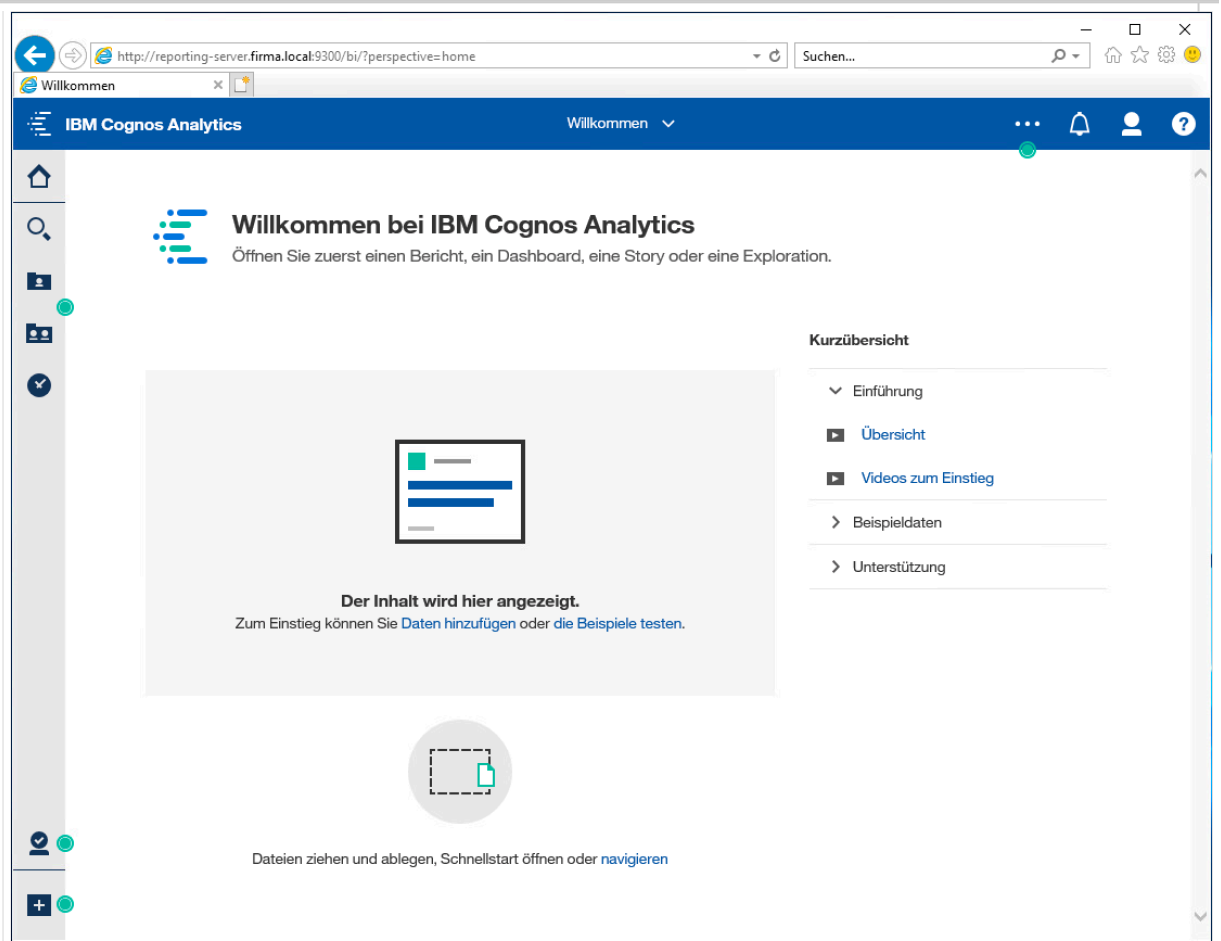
http://reporting-server.firma.local:9300/bi/?perspective=home

Suchen...

Willkommen

IBM Cognos Analytics

Willkommen

Willkommen bei IBM Cognos Analytics

Öffnen Sie zuerst einen Bericht, ein Dashboard, eine Story oder eine Exploration.

Kurzübersicht

Einführung

Übersicht

Videos zum Einstieg

Beispieldaten

Unterstützung

Der Inhalt wird hier angezeigt.

Zum Einstieg können Sie Daten hinzufügen oder die Beispiele testen.

Dateien ziehen und ablegen, Schnellstart öffnen oder navigieren